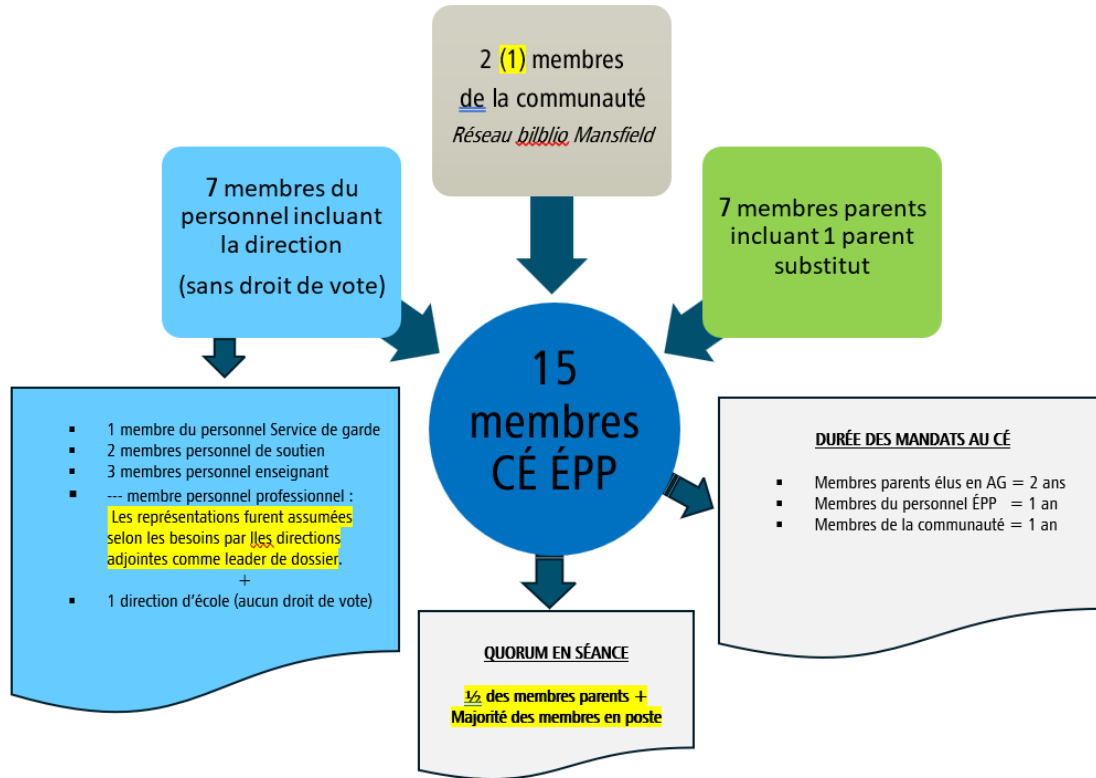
2 (1) membres
de la communauté
Réseau bilblio Mansfield

7 membres du personnel incluant la direction

(sans droit de vote)

7 membres parents incluant 1 parent substitut

15 membres CÉ ÉPP

- 1 membre du personnel Service de garde
- 2 membres personnel de soutien
- 3 membres personnel enseignant
- --- membre personnel professionnel : Les représentations furent assumées selon les besoins par lles directions adjointes comme leader de dossier.

+

- 1 direction d'école (aucun droit de vote)

DURÉE DES MANDATS AU CÉ

- Membres parents élus en AG = 2 ans
- Membres du personnel ÉPP = 1 an
- Membres de la communauté = 1 an

QUORUM EN SÉANCE

½ des membres parents +
Majorité des membres en poste